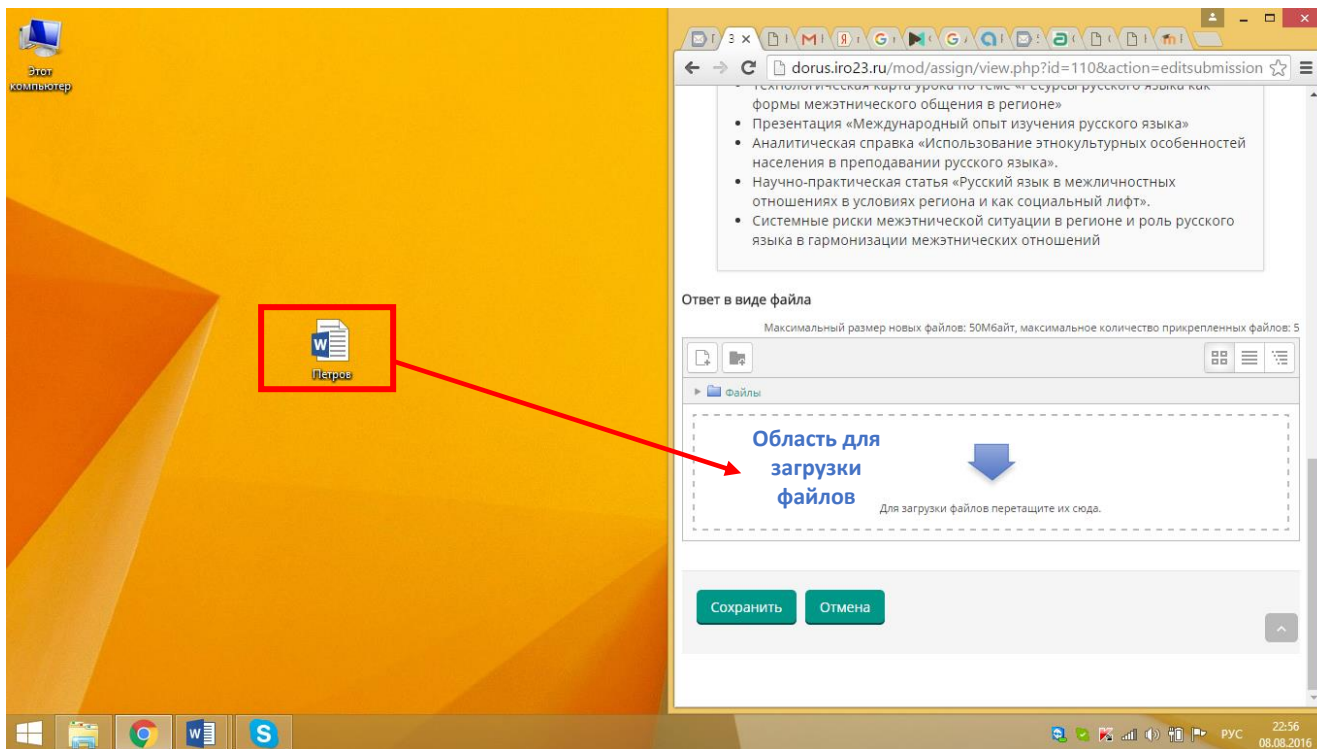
Этот компьютер

Петров

dorus.iro23.ru/mod/assign/view.php?id=110&action=editsubmission

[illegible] формы межэтнического общения в регионе»

• Презентация «Международный опыт изучения русского языка»
• Аналитическая справка «Использование этнокультурных особенностей населения в преподавании русского языка».
• Научно-практическая статья «Русский язык в межличностных отношениях в условиях региона и как социальный лифт».
• Системные риски межэтнической ситуации в регионе и роль русского языка в гармонизации межэтнических отношений

Ответ в виде файла

Максимальный размер новых файлов: 50Мбайт, максимальное количество прикрепленных файлов: 5

Файлы

Область для загрузки файлов

Для загрузки файлов перетащите их сюда.

Сохранить
Отмена

РУС
22:56
08.08.2016